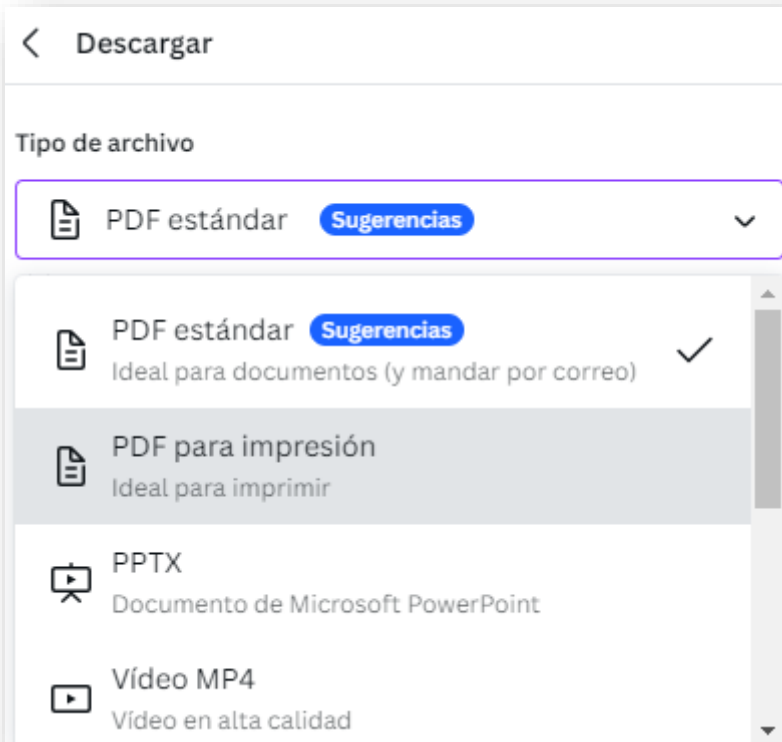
Descargar

Tipo de archivo

PDF estándar Sugerencias

PDF estándar Sugerencias
Ideal para documentos (y mandar por correo)

PDF para impresión
Ideal para imprimir

PPTX
Documento de Microsoft PowerPoint

Vídeo MP4
Vídeo en alta calidad